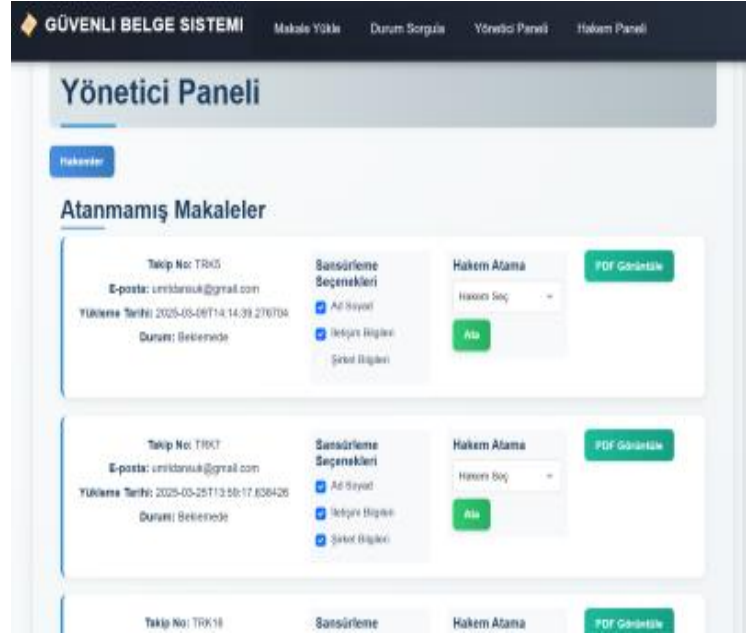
GÜVENLI BELGE SISTEMI Makale Yükle Durum Sorgula Yönetici Paneli Hakem Paneli

Yönetici Paneli

Hakemler

Atanmamış Makaleler

Takip No: TRK5
E-posta: umitdansuk@gmail.com
Yükleme Tarihi: 2025-03-09T14:14:39.276704
Durum: Beklemede

Sansürleme Seçenekleri
Ad Soyad
İletişim Bilgileri
Şirket Bilgileri

Hakem Atama
Hakem Seç
Ata

PDF Görüntüle

Takip No: TRK7
E-posta: umitdansuk@gmail.com
Yükleme Tarihi: 2025-03-25T13:59:17.838426
Durum: Beklemede

Sansürleme Seçenekleri
Ad Soyad
İletişim Bilgileri
Şirket Bilgileri

Hakem Atama
Hakem Seç
Ata

PDF Görüntüle

Takip No: TRK16

Sansürleme

Hakem Atama

PDF Görüntüle